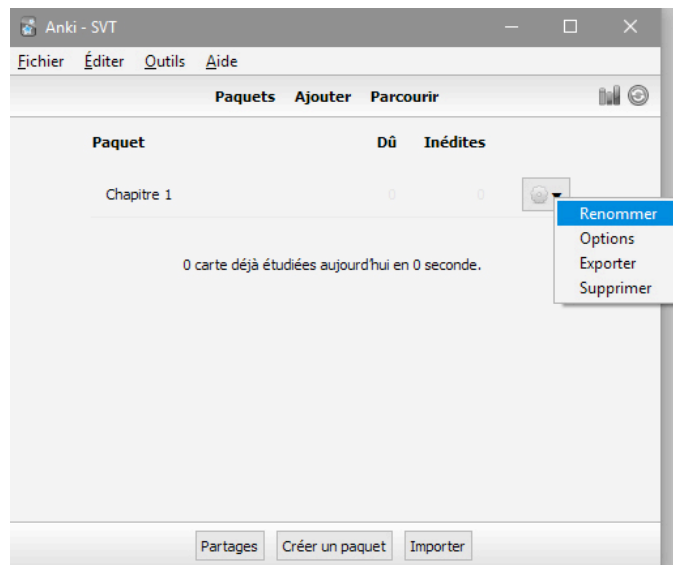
Anki - SVT

Fichier Éditer Outils Aide

Paquets Ajouter Parcourir

| Paquet | Dû | Inédites |
|---|---|---|
| Chapitre 1 | 0 | 0 |

Renommer
Options
Exporter
Supprimer

0 carte déjà étudiées aujourd'hui en 0 seconde.

Partages Créer un paquet Importer